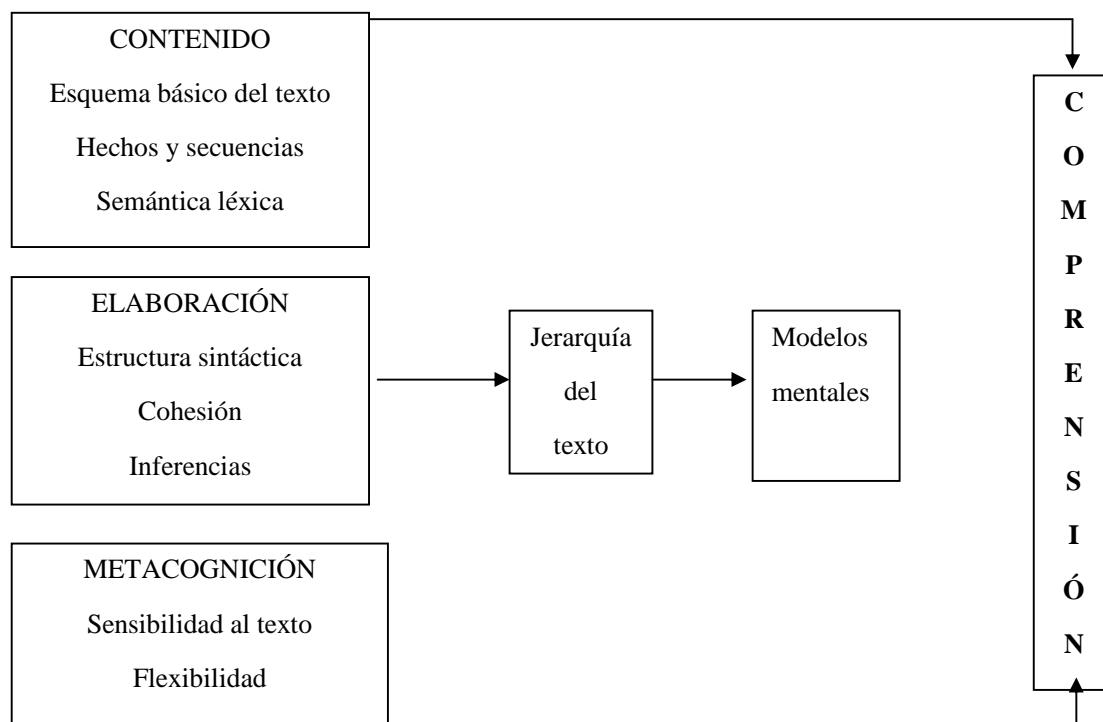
CONTENIDO
Esquema básico del texto
Hechos y secuencias
Semántica léxica

ELABORACIÓN
Estructura sintáctica
Cohesión
Inferencias

Jerarquía del texto

Modelos mentales

METACOGNICIÓN
Sensibilidad al texto
Flexibilidad

C
O
M
P
R
E
N
S
I
Ó
N